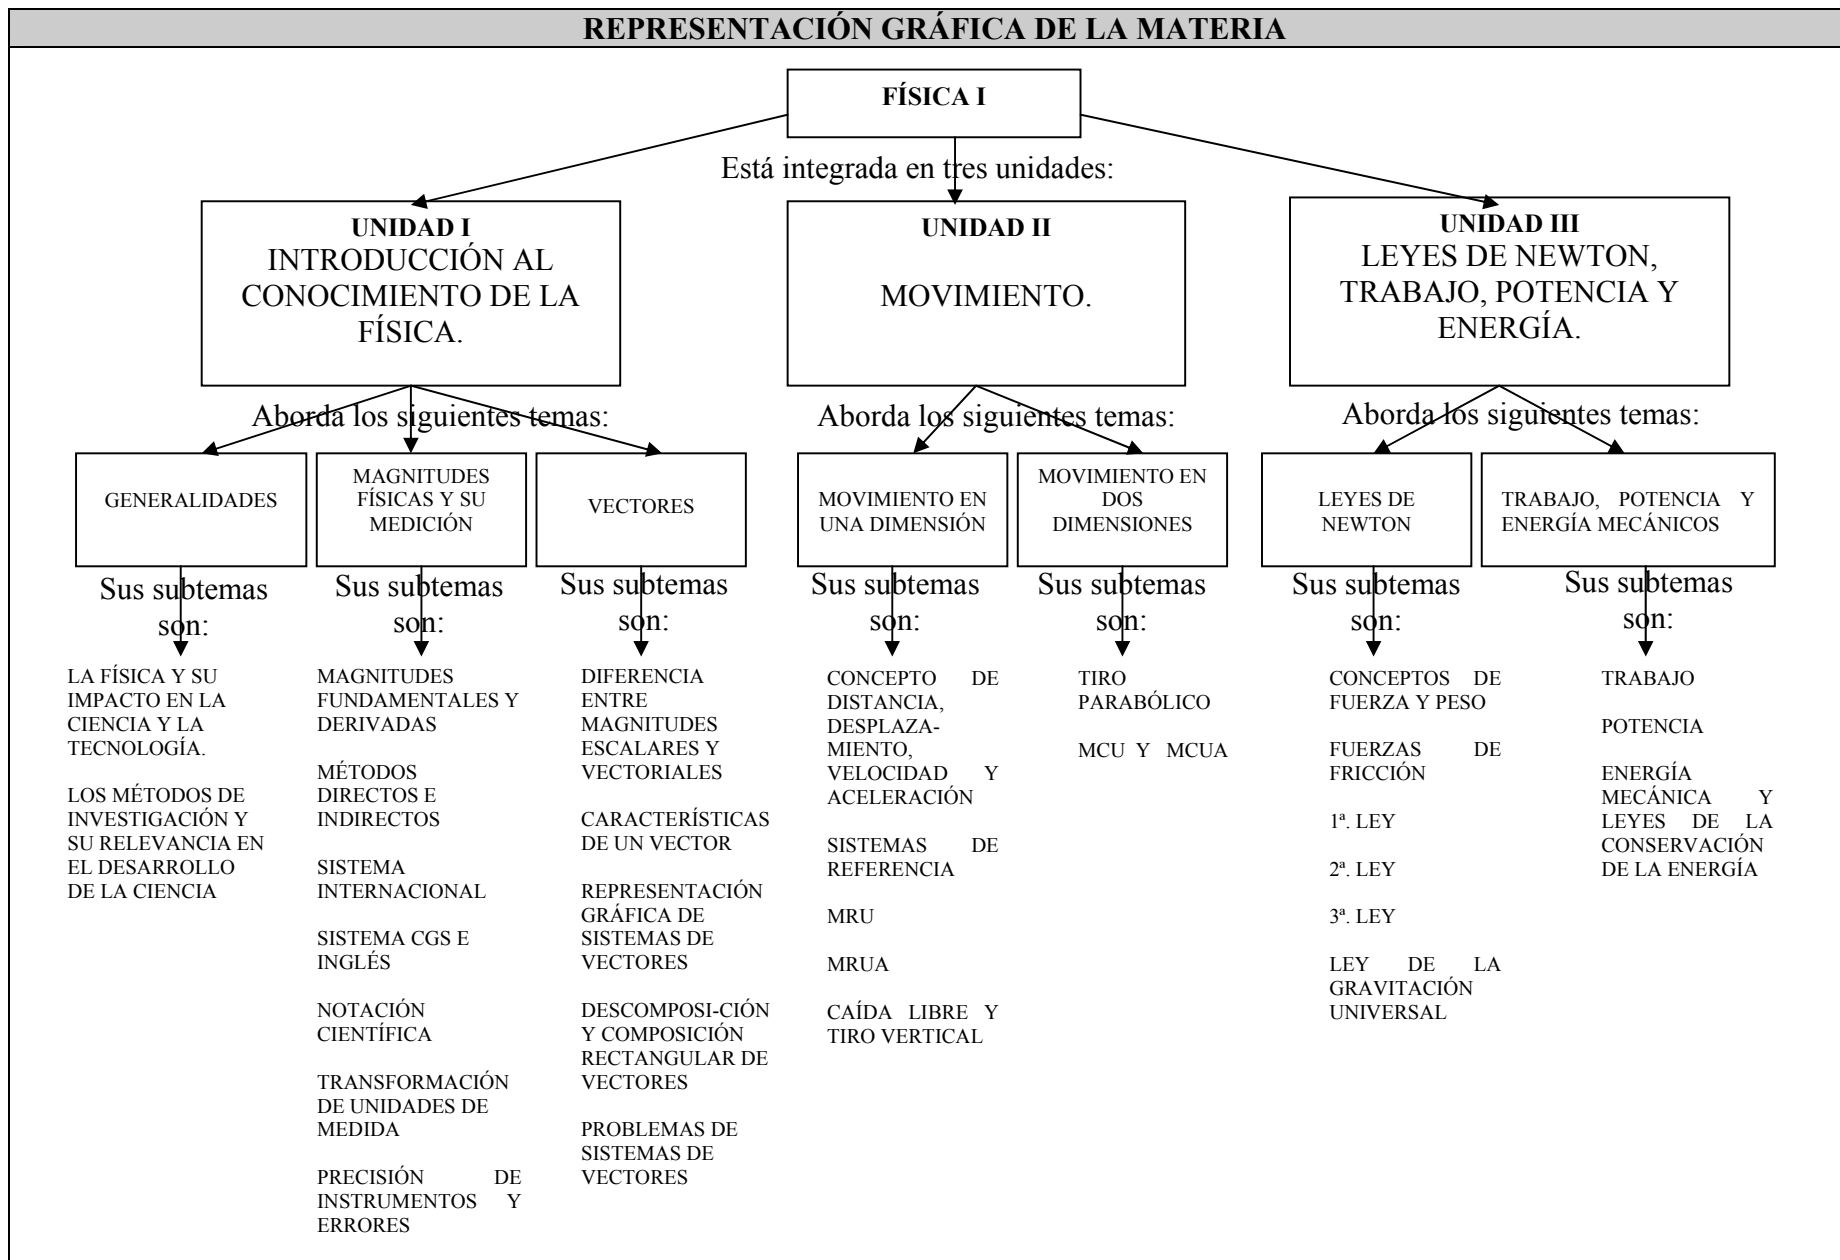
REPRESENTACIÓN GRÁFICA DE LA MATERIA

FÍSICA I

Está integrada en tres unidades:

UNIDAD I
INTRODUCCIÓN AL CONOCIMIENTO DE LA FÍSICA.

UNIDAD II
MOVIMIENTO.

UNIDAD III
LEYES DE NEWTON, TRABAJO, POTENCIA Y ENERGÍA.

Aborda los siguientes temas:

Aborda los siguientes temas:

Aborda los siguientes temas:

GENERALIDADES

MAGNITUDES FÍSICAS Y SU MEDICIÓN

VECTORES

MOVIMIENTO EN UNA DIMENSIÓN

MOVIMIENTO EN DOS DIMENSIONES

LEYES DE NEWTON

TRABAJO, POTENCIA Y ENERGÍA MECÁNICOS

Sus subtemas son:

LA FÍSICA Y SU IMPACTO EN LA CIENCIA Y LA TECNOLOGÍA.

LOS MÉTODOS DE INVESTIGACIÓN Y SU RELEVANCIA EN EL DESARROLLO DE LA CIENCIA

Sus subtemas son:

MAGNITUDES FUNDAMENTALES Y DERIVADAS

MÉTODOS DIRECTOS E INDIRECTOS

SISTEMA INTERNACIONAL

SISTEMA CGS E INGLÉS

NOTACIÓN CIENTÍFICA

TRANSFORMACIÓN DE UNIDADES DE MEDIDA

PRECISIÓN DE INSTRUMENTOS Y ERRORES

Sus subtemas son:

DIFERENCIA ENTRE MAGNITUDES ESCALARES Y VECTORIALES

CARACTERÍSTICAS DE UN VECTOR

REPRESENTACIÓN GRÁFICA DE SISTEMAS DE VECTORES

DESCOMPOSI-CIÓN Y COMPOSICIÓN RECTANGULAR DE VECTORES

PROBLEMAS DE SISTEMAS DE VECTORES

Sus subtemas son:

CONCEPTO DE DISTANCIA, DESPLAZAMIENTO, VELOCIDAD Y ACELERACIÓN

SISTEMAS DE REFERENCIA

MRU

MRUA

CAÍDA LIBRE Y TIRO VERTICAL

Sus subtemas son:

TIRO PARABÓLICO

MCU Y MCUA

Sus subtemas son:

CONCEPTOS DE FUERZA Y PESO

FUERZAS DE FRICCIÓN

1ª. LEY

2ª. LEY

3ª. LEY

LEY DE LA GRAVITACIÓN UNIVERSAL

Sus subtemas son:

TRABAJO

POTENCIA

ENERGÍA MECÁNICA Y LEYES DE LA CONSERVACIÓN DE LA ENERGÍA